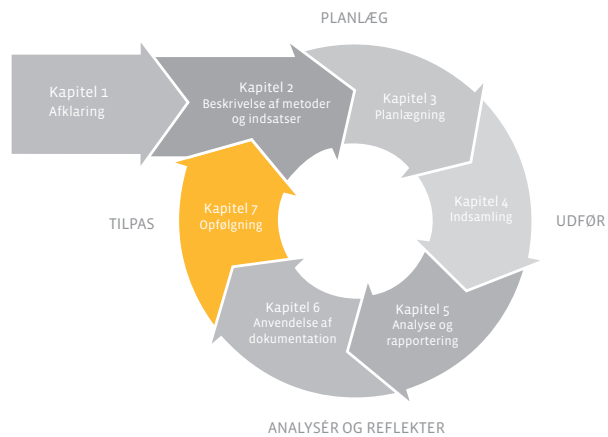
PLANLÆG

Kapitel 1
Afklaring

Kapitel 2
Beskrivelse af metoder og indsatser

Kapitel 3
Planlægning

TILPAS

Kapitel 7
Opfølgning

Kapitel 4
Indsamling

UDFØR

Kapitel 6
Anvendelse af dokumentation

Kapitel 5
Analyse og rapportering

ANALYSÉR OG REFLEKTER